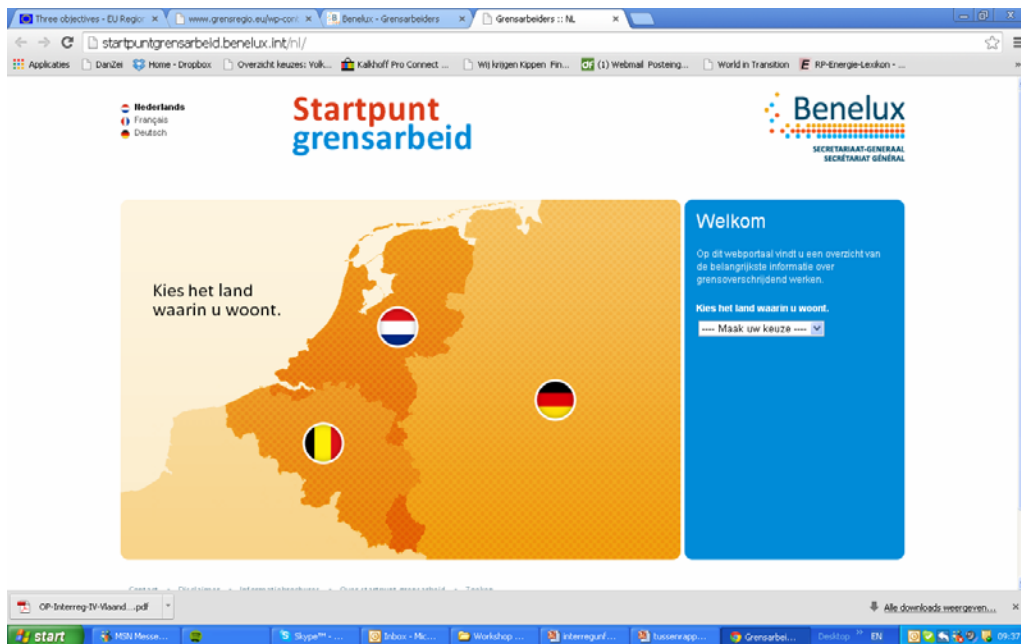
Three objectives - EU Regio ×
www.grensregio.eu/wp-con ×
Benelux - Grensarbeiders ×
Grensarbeiders :: NL ×

startpuntgrensarbeid.benelux.int/nl/

Applicaties
DanZei
Home - Dropbox
Overzicht keuzes: Volk...
Kalkhoff Pro Connect ...
Wij krijgen Kippen Fin...
(1) Webmail Posteing...
World in Transition
RP-Energie-Lexikon - ...

Nederlands
Français
Deutsch

Startpunt grensarbeid

Benelux
SECRETARIAAT-GENERAAL
SECRÉTARIAT GÉNÉRAL

Kies het land waarin u woont.

Welkom

Op dit webportaal vindt u een overzicht van de belangrijkste informatie over grensoverschrijdend werken.

Kies het land waarin u woont.

---- Maak uw keuze ----

OP-Interreg-IV-Vlaand....pdf

Alle downloads weergeven...

start
MSN Messe...
Skype™ - ...
Inbox - Mic...
Workshop ...
Interregunf...
tussenrapp...
Grensarbei...
Desktop
EN
09:37